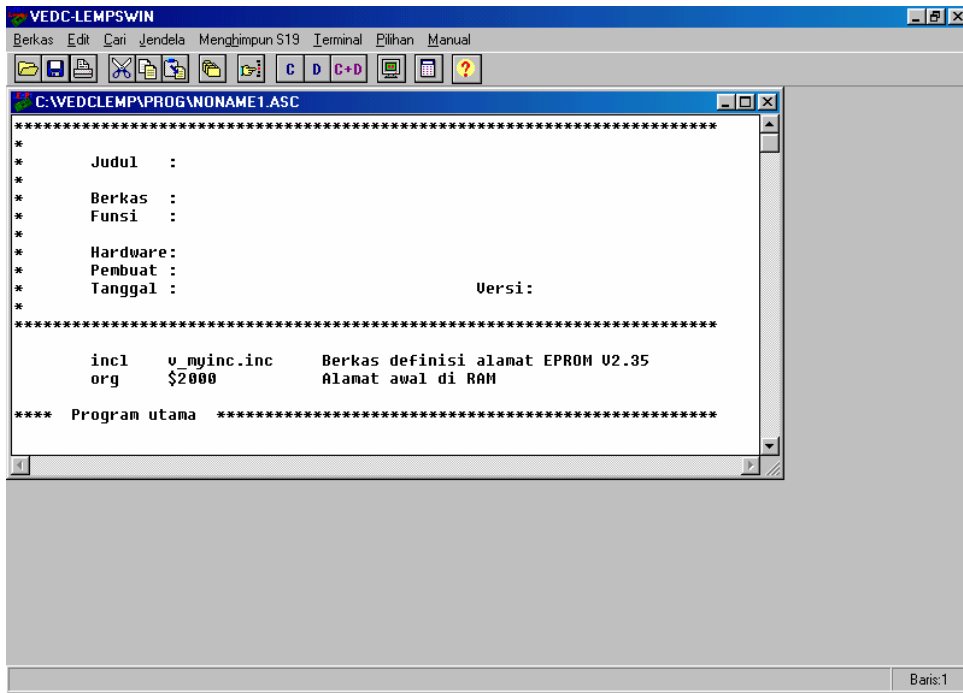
VEDC-LEMPSWIN

Berkas Edit Cari Jendela Menghimpun S19 Terminal Pilihan Manual

C D C+D ?

C:\VEDCLEMP\PROG\NONAME1.ASC

****************************************************************************
*
*       Judul   :
*
*       Berkas  :
*       Funsi   :
*
*       Hardware:
*       Pembuat :
*       Tanggal :                                Versi:
*
****************************************************************************

        incl    v_myinc.inc     Berkas definisi alamat EPROM V2.35
        org     $2000           Alamat awal di RAM

****  Program utama  ********************************************************

Baris:1